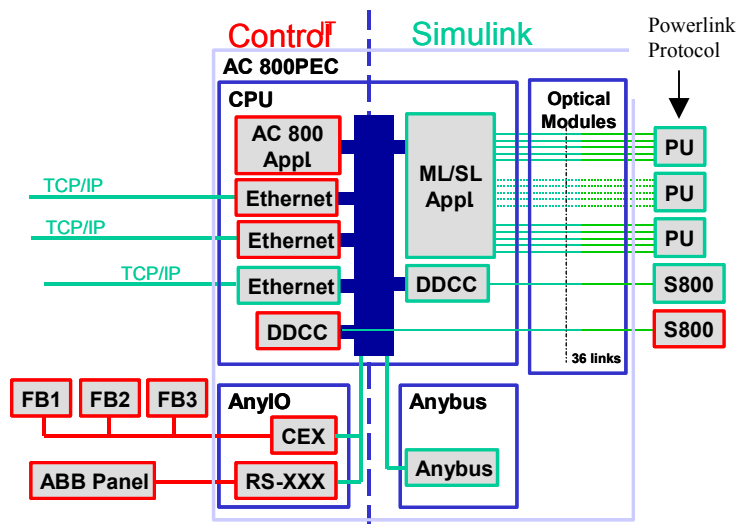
ControlT

Simulink

Powerlink Protocol

AC 800PEC

CPU

Optical Modules

AC 800 Appl

ML/SL Appl

PU

TCP/IP

Ethernet

PU

TCP/IP

Ethernet

PU

TCP/IP

Ethernet

DDCC

S800

DDCC

S800

36 links

FB1

FB2

FB3

AnyIO

Anybus

CEX

ABB Panel

RS-XXX

Anybus